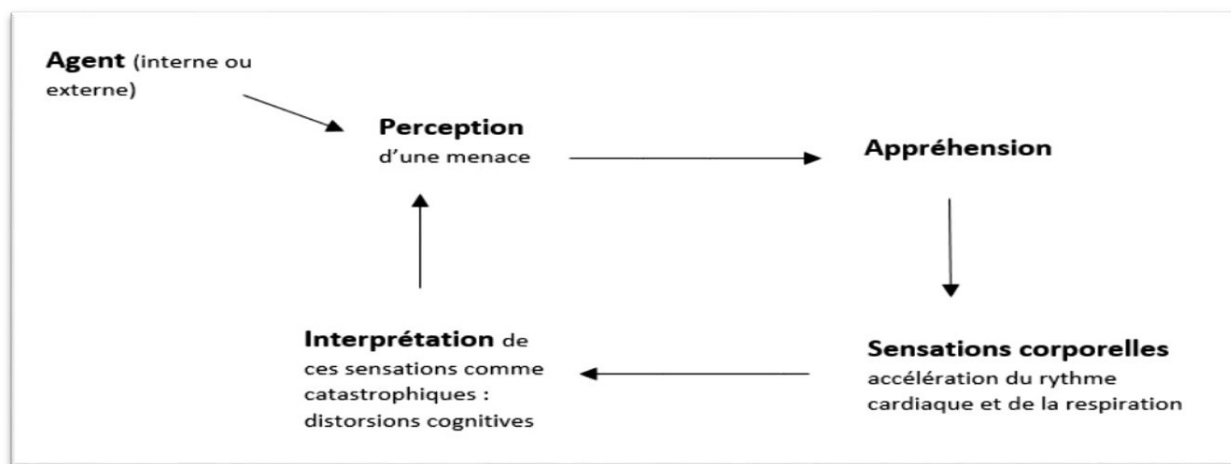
**Agent** (interne ou externe)

**Perception** d'une menace

**Appréhension**

**Sensations corporelles** accélération du rythme cardiaque et de la respiration

**Interprétation** de ces sensations comme catastrophiques : distorsions cognitives